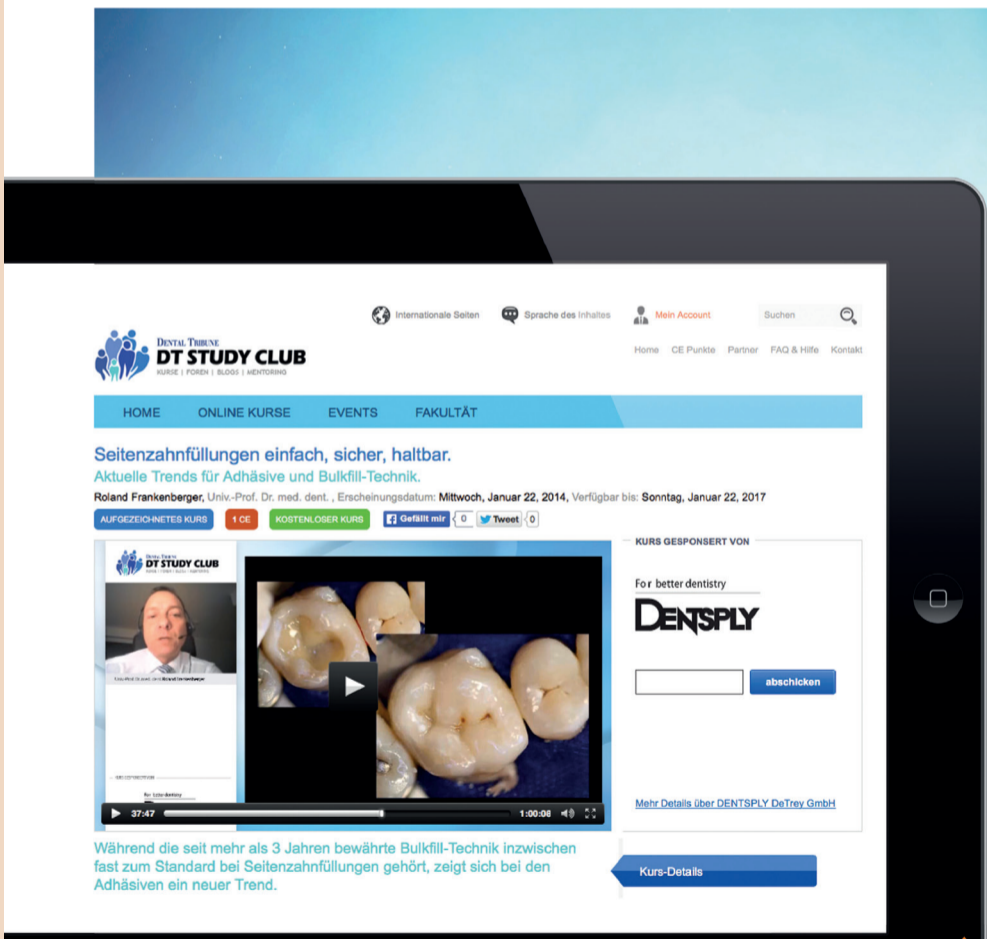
Internationale Seiten Sprache des Inhaltes Mein Account Suchen

DENTAL TRIBUNE
DT STUDY CLUB
KURSE | FOREN | BLOGS | MENTORING

Home CE Punkte Partner FAQ & Hilfe Kontakt

HOME ONLINE KURSE EVENTS FAKULTÄT

Seitenzahnfüllungen einfach, sicher, haltbar.

Aktuelle Trends für Adhäsive und Bulkfill-Technik.

Roland Frankenberger, Univ.-Prof. Dr. med. dent. , Erscheinungsdatum: Mittwoch, Januar 22, 2014, Verfügbar bis: Sonntag, Januar 22, 2017

AUFGEZEICHNETES KURS 1 CE KOSTENLOSER KURS Gefällt mir 0 Tweet 0

DENTAL TRIBUNE
DT STUDY CLUB

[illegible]

37:47 1:00:08

KURS GESPONSERT VON

For better dentistry
DENTSPLY

abschicken

Mehr Details über DENTSPLY DeTrey GmbH

Während die seit mehr als 3 Jahren bewährte Bulkfill-Technik inzwischen fast zum Standard bei Seitenzahnfüllungen gehört, zeigt sich bei den Adhäsiven ein neuer Trend.

Kurs-Details